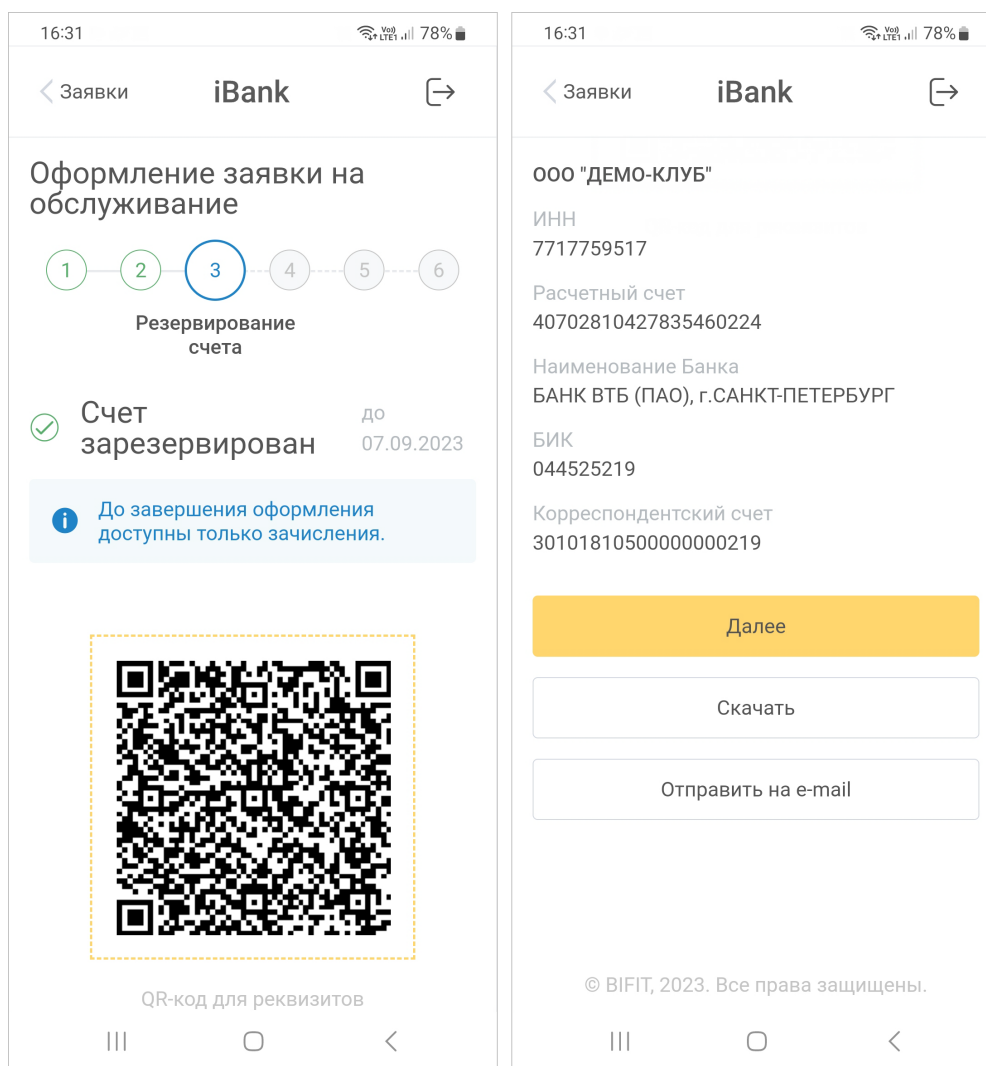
16:31

Vo) LTE1 78%

Заявки

iBank

Оформление заявки на обслуживание

1 2 3 4 5 6

Резервирование счета

Счет зарезервирован

до 07.09.2023

До завершения оформления доступны только зачисления.

QR-код для реквизитов

16:31

Vo) LTE1 78%

Заявки

iBank

ООО "ДЕМО-КЛУБ"

ИНН
7717759517

Расчетный счет
40702810427835460224

Наименование Банка
БАНК ВТБ (ПАО), г.САНКТ-ПЕТЕРБУРГ

БИК
044525219

Корреспондентский счет
30101810500000000219

Далее

Скачать

Отправить на e-mail

© BIFIT, 2023. Все права защищены.